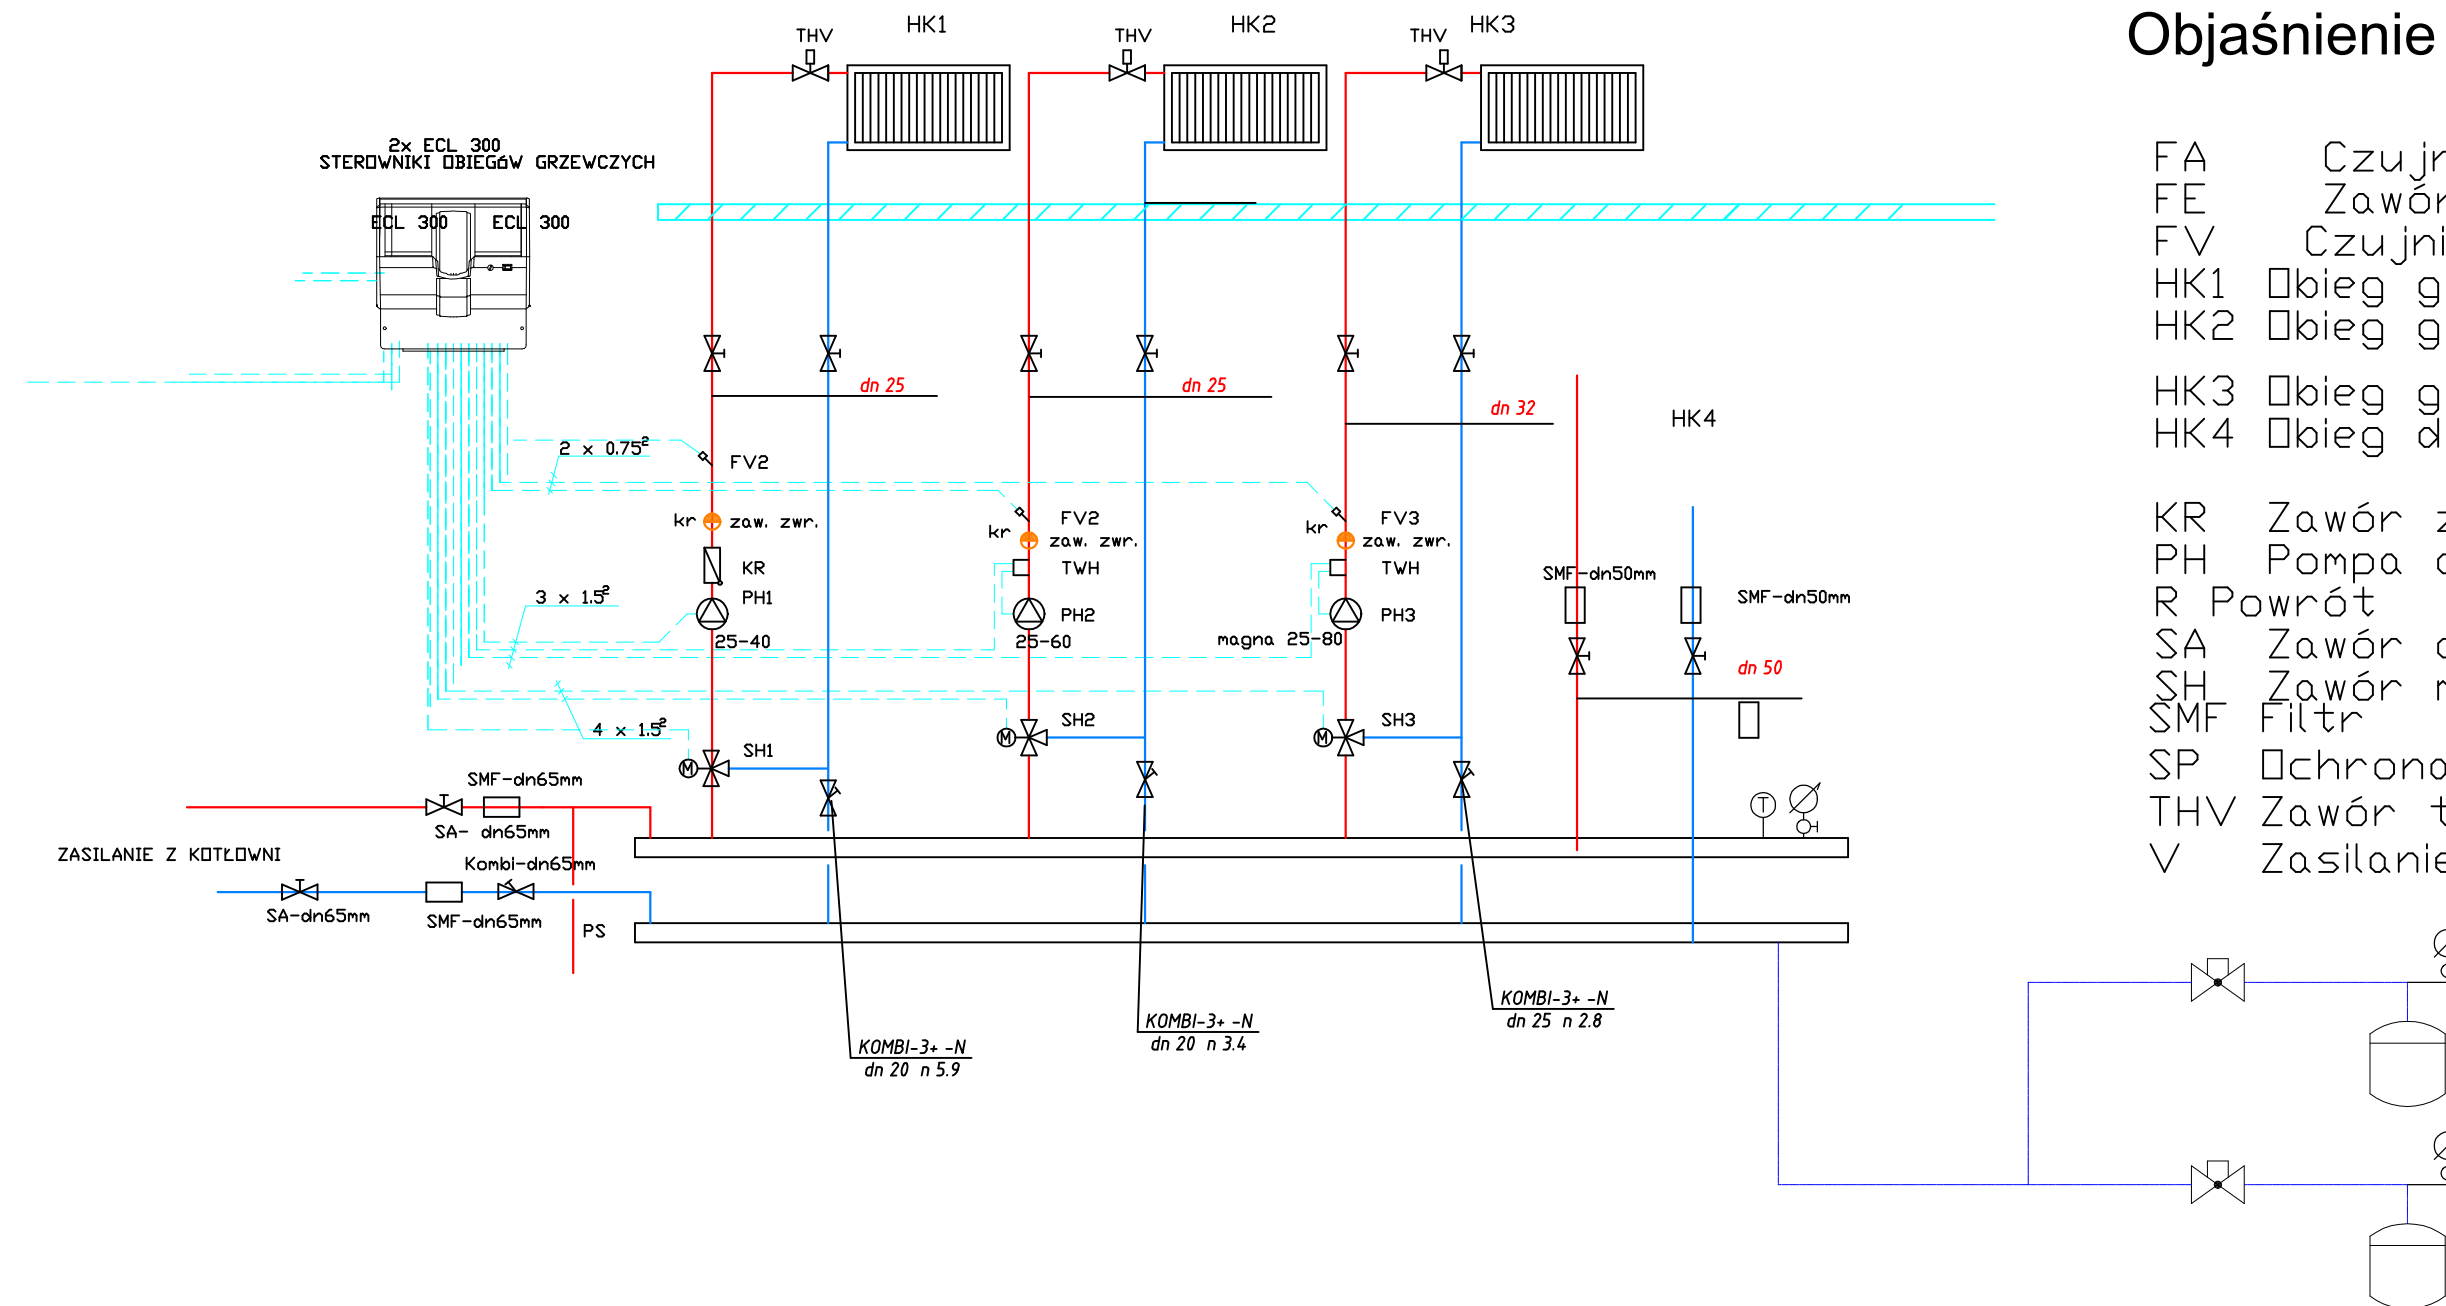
Objaśnienie

THV HK1 THV HK2 THV HK3

2x ECL 300
STEROWNIKI OBIEGÓW GRZEWCZYCH

ECL 300 ECL 300

dn 25 dn 25 dn 32

HK4

2 x 0.75²
FV2

kr zaw. zwr.
KR
PH1
25-40

3 x 1.5²

kr FV2 zaw. zwr.
TWH
PH2
25-60

kr FV3 zaw. zwr.
TWH
PH3
magna 25-80

SMF-dn50mm
SMF-dn50mm
dn 50

4 x 1.5²
SH1
SH2
SH3

SMF-dn65mm
SA- dn65mm
ZASILANIE Z KOTŁOWNI
Kombi-dn65mm
SA-dn65mm
SMF-dn65mm
PS

KOMBI-3+ -N
dn 20 n 5.9

KOMBI-3+ -N
dn 20 n 3.4

KOMBI-3+ -N
dn 25 n 2.8

FA Czujn
FE Zawór
FV Czujni
HK1 Obieg g
HK2 Obieg g
HK3 Obieg g
HK4 Obieg d
KR Zawór z
PH Pompa c
R Powrót
SA Zawór c
SH Zawór r
SMF Filtr
SP Ochrono
THV Zawór t
V Zasilanie